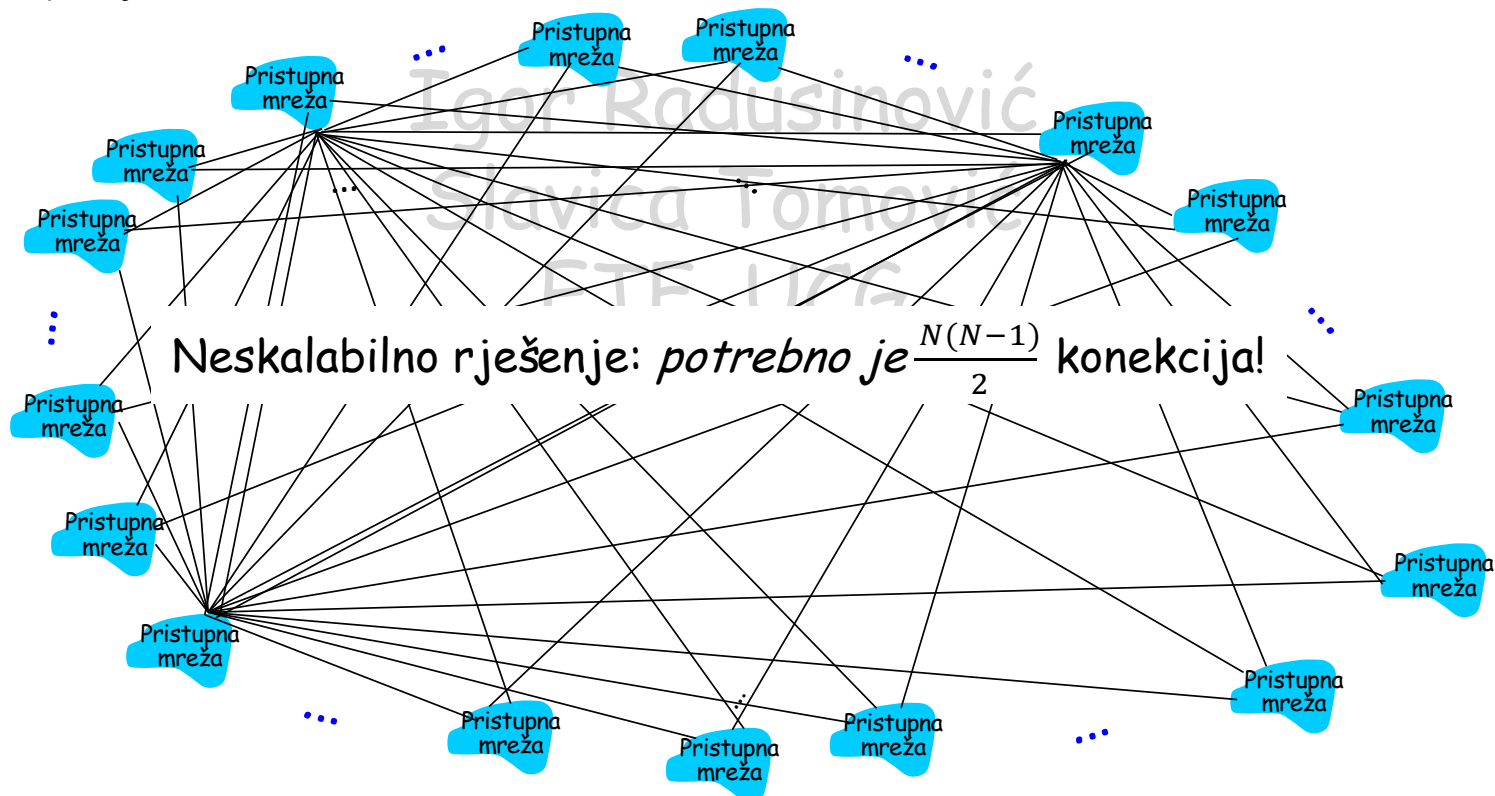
Igor Radusinović
Slavica Tomović
ETF UCG

Pristupna mreža
Pristupna mreža
Pristupna mreža
Pristupna mreža
Pristupna mreža
Pristupna mreža
Pristupna mreža

Neskalabilno rješenje: *potrebno je* $\frac{N(N-1)}{2}$ konekcija!

Pristupna mreža
Pristupna mreža
Pristupna mreža
Pristupna mreža
Pristupna mreža
Pristupna mreža
Pristupna mreža
Pristupna mreža
Pristupna mreža